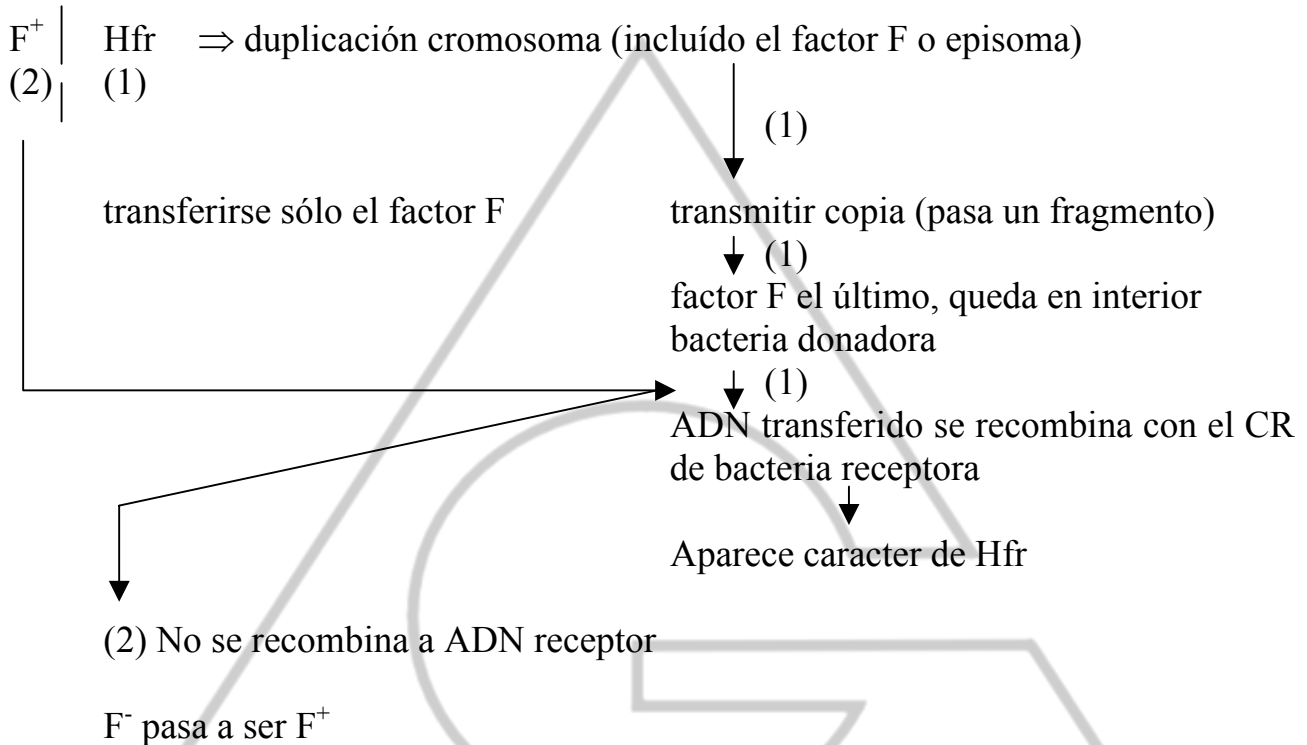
$F^+$ | Hfr $\Rightarrow$ duplicación cromosoma (incluído el factor F o episoma)
(2) | (1)

(1)

transferirse sólo el factor F

transmitir copia (pasa un fragmento)

(1)

factor F el último, queda en interior bacteria donadora

(1)

ADN transferido se recombina con el CR de bacteria receptora

Aparece caracter de Hfr

(2) No se recombina a ADN receptor

$F^-$ pasa a ser $F^+$